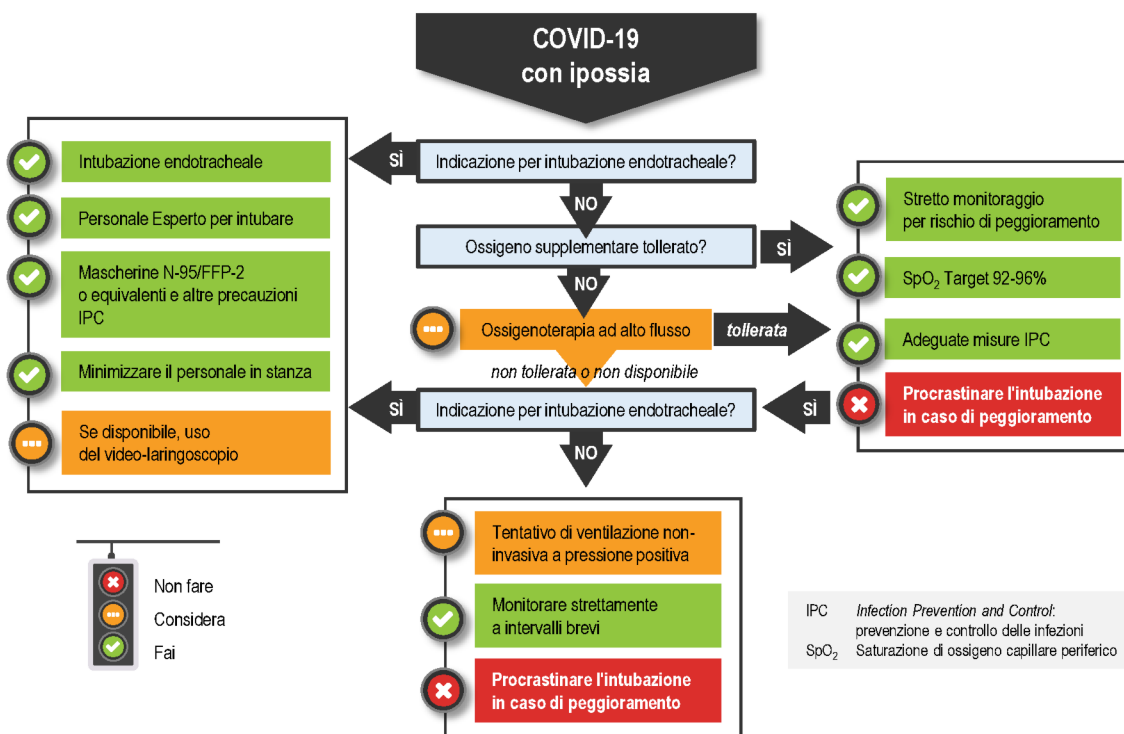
COVID-19
con ipossia

SÌ

Indicazione per intubazione endotracheale?

NO

Ossigeno supplementare tollerato?

SÌ

NO

Ossigenoterapia ad alto flusso

tollerata

non tollerata o non disponibile

SÌ

Indicazione per intubazione endotracheale?

SÌ

NO

Intubazione endotracheale

Personale Esperto per intubare

Mascherine N-95/FFP-2 o equivalenti e altre precauzioni IPC

Minimizzare il personale in stanza

Se disponibile, uso del video-laringoscopio

Stretto monitoraggio per rischio di peggioramento

$SpO_2$ Target 92-96%

Adeguate misure IPC

Procrastinare l'intubazione in caso di peggioramento

Tentativo di ventilazione non-invasiva a pressione positiva

Monitorare strettamente a intervalli brevi

Procrastinare l'intubazione in caso di peggioramento

Non fare
Considera
Fai

IPC Infection Prevention and Control: prevenzione e controllo delle infezioni
$SpO_2$ Saturazione di ossigeno capillare periferico